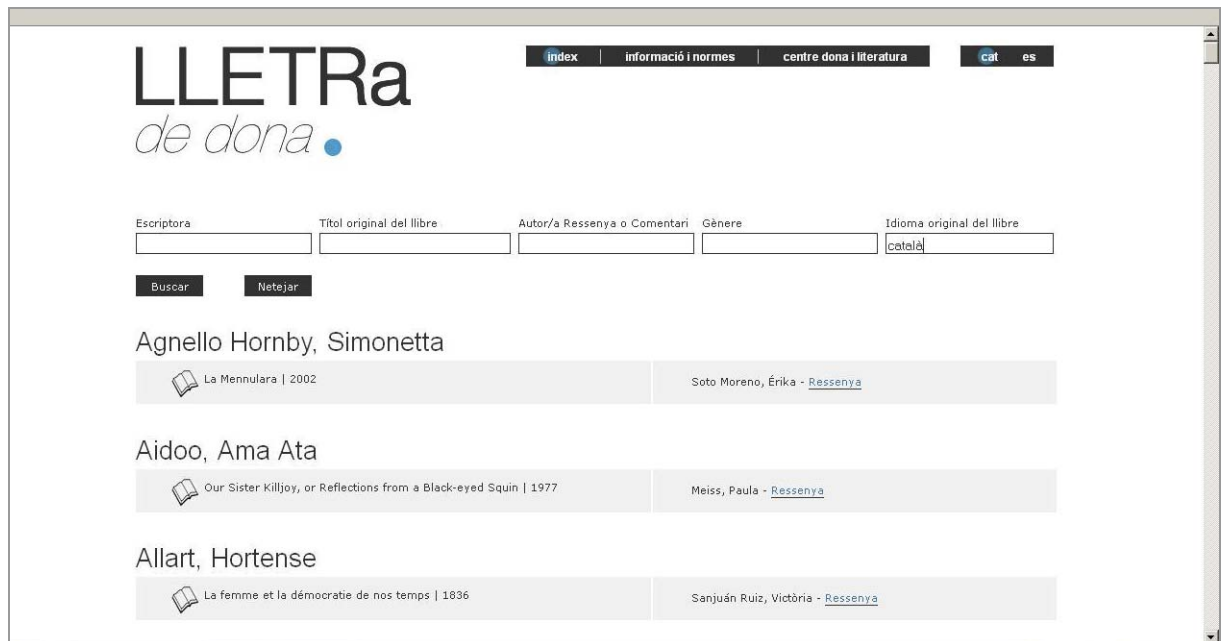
LLETRa
de dona

index | informació i normes | centre dona i literatura | cat es

Escriptora
Títol original del llibre
Autor/a Ressenya o Comentari
Gènere
Idioma original del llibre
català

Buscar
Netejar

Agnello Hornby, Simonetta

La Mennulara | 2002

Soto Moreno, Érika - Ressenya

Aidoo, Ama Ata

Our Sister Killjoy, or Reflections from a Black-eyed Squin | 1977

Meiss, Paula - Ressenya

Allart, Hortense

La femme et la démocratie de nos temps | 1836

Sanjuán Ruiz, Victòria - Ressenya